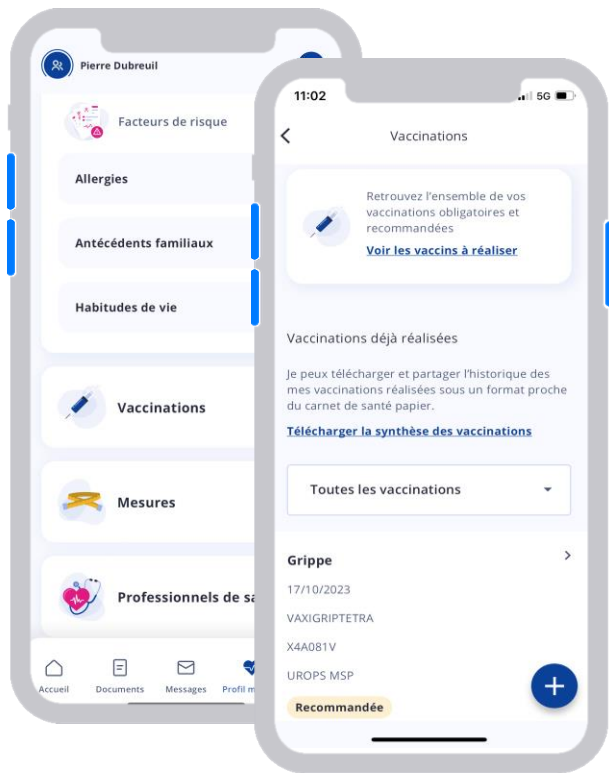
Pierre Dubreuil

Facteurs de risque

Allergies

Antécédents familiaux

Habitudes de vie

Vaccinations

Mesures

Professionnels de sa

Accueil
Documents
Messages
Profil m

11:02
5G

Vaccinations

Retrouvez l'ensemble de vos vaccinations obligatoires et recommandées

Voir les vaccins à réaliser

Vaccinations déjà réalisées

Je peux télécharger et partager l'historique des mes vaccinations réalisées sous un format proche du carnet de santé papier.

Télécharger la synthèse des vaccinations

Toutes les vaccinations

Gripppe

17/10/2023

VAXIGRIPTETRA

X4A081V

UROPS MSP

Recommandée